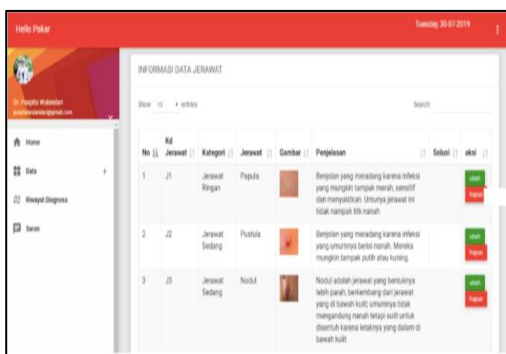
Hello Pakar

Tuesday, 30-07-2019

Dr. Puspita Wulandari
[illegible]

Home

Data

Riwayat Diagnosa

Saran

INFORMASI DATA JERAWAT

Show 10 entries

Search:

| No | Kd Jerawat | Kategori | Jerawat | Gambar | Penjelasan | Solusi | aksi |
|---|---|---|---|---|---|---|---|
| 1 | J1 | Jerawat Ringan | Papula | | Benjolan yang meradang karena infeksi yang mungkin tampak merah, sensitif dan menyakitkan. Umunya jerawat ini tidak nampak titik nanah | | ubah hapus |
| 2 | J2 | Jerawat Sedang | Pustula | | Benjolan yang meradang karena infeksi yang umumnya berisi nanah. Mereka mungkin tampak putih atau kuning. | | ubah hapus |
| 3 | J3 | Jerawat Sedang | Nodul | | Nodul adalah jerawat yang bentuknya lebih parah, berkembang dari jerawat yang di bawah kulit; umumnya tidak mengandung nanah tetapi sulit untuk disentuh karena letaknya yang dalam di bawah kulit | | ubah hapus |